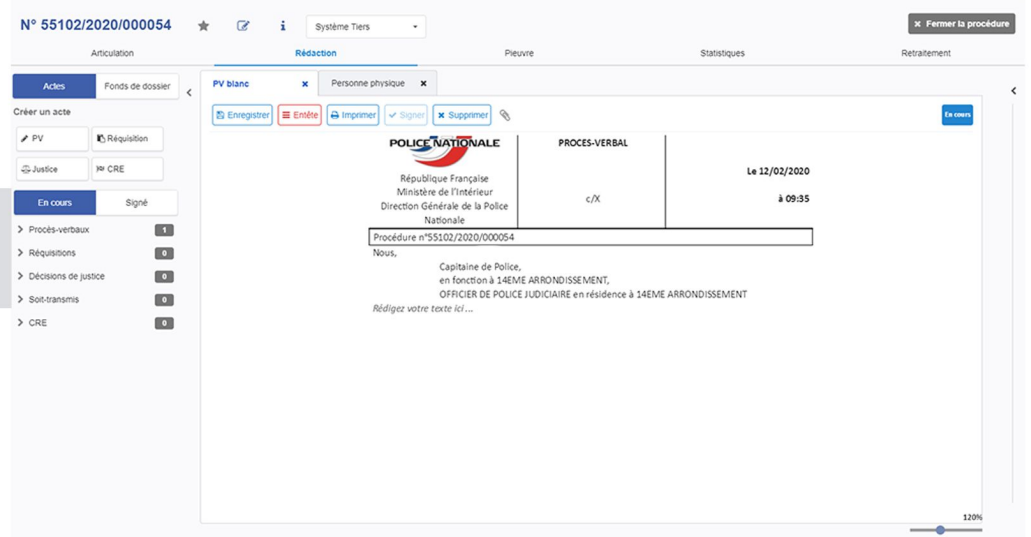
N° 55102/2020/000054

Système Tiers

Fermer la procédure

Articulation
Rédaction
Pieuvre
Statistiques
Retraitement

Actes
Fonds de dossier

Créer un acte

PV
Réquisition
Justice
CRE

En cours
Signé

Procès-verbaux 1
Réquisitions 0
Décisions de justice 0
Soit-transmis 0
CRE 0

PV blanc
Personne physique

Enregistrer
Entête
Imprimer
Signer
Supprimer

En cours

| POLICE NATIONALE République Française Ministère de l'Intérieur Direction Générale de la Police Nationale | PROCES-VERBAL c/X | Le 12/02/2020 à 09:35 |
|---|---|---|

Procédure n°55102/2020/000054

Nous,

Capitaine de Police,
en fonction à 14EME ARRONDISSEMENT,
OFFICIER DE POLICE JUDICIAIRE en résidence à 14EME ARRONDISSEMENT

Rédigez votre texte ici ...

120%